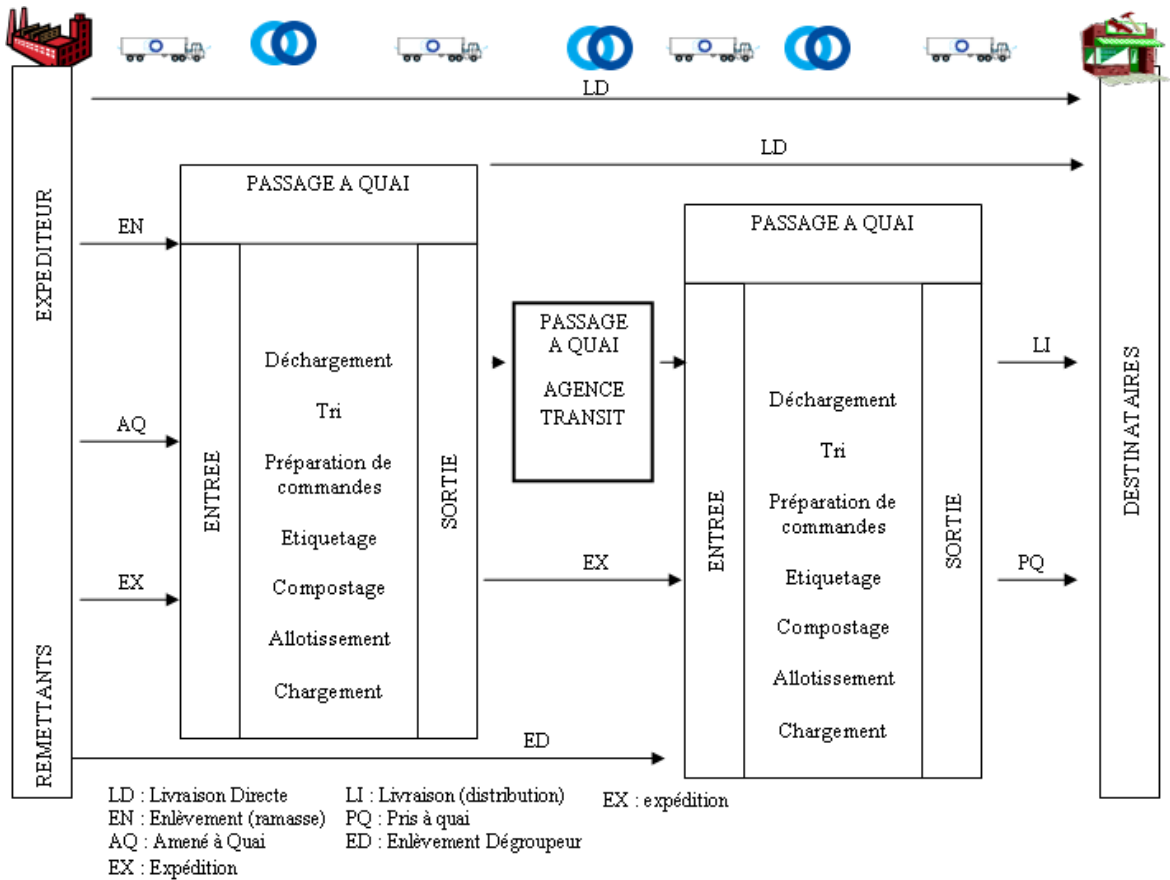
EXPEDITEUR

REMETTANTS

LD

LD

PASSAGE A QUAI

EN

AQ

EX

ENTREE

Déchargement

Tri

Préparation de commandes

Etiquetage

Compostage

Allotissement

Chargement

SORTIE

PASSAGE A QUAI

AGENCE TRANSIT

EX

ED

PASSAGE A QUAI

ENTREE

Déchargement

Tri

Préparation de commandes

Etiquetage

Compostage

Allotissement

Chargement

SORTIE

LI

PQ

DESTINATAIRES

LD : Livraison Directe
EN : Enlèvement (ramasse)
AQ : Amené à Quai
EX : Expédition

LI : Livraison (distribution)
PQ : Pris à quai
ED : Enlèvement Dégroupeur

EX : expédition